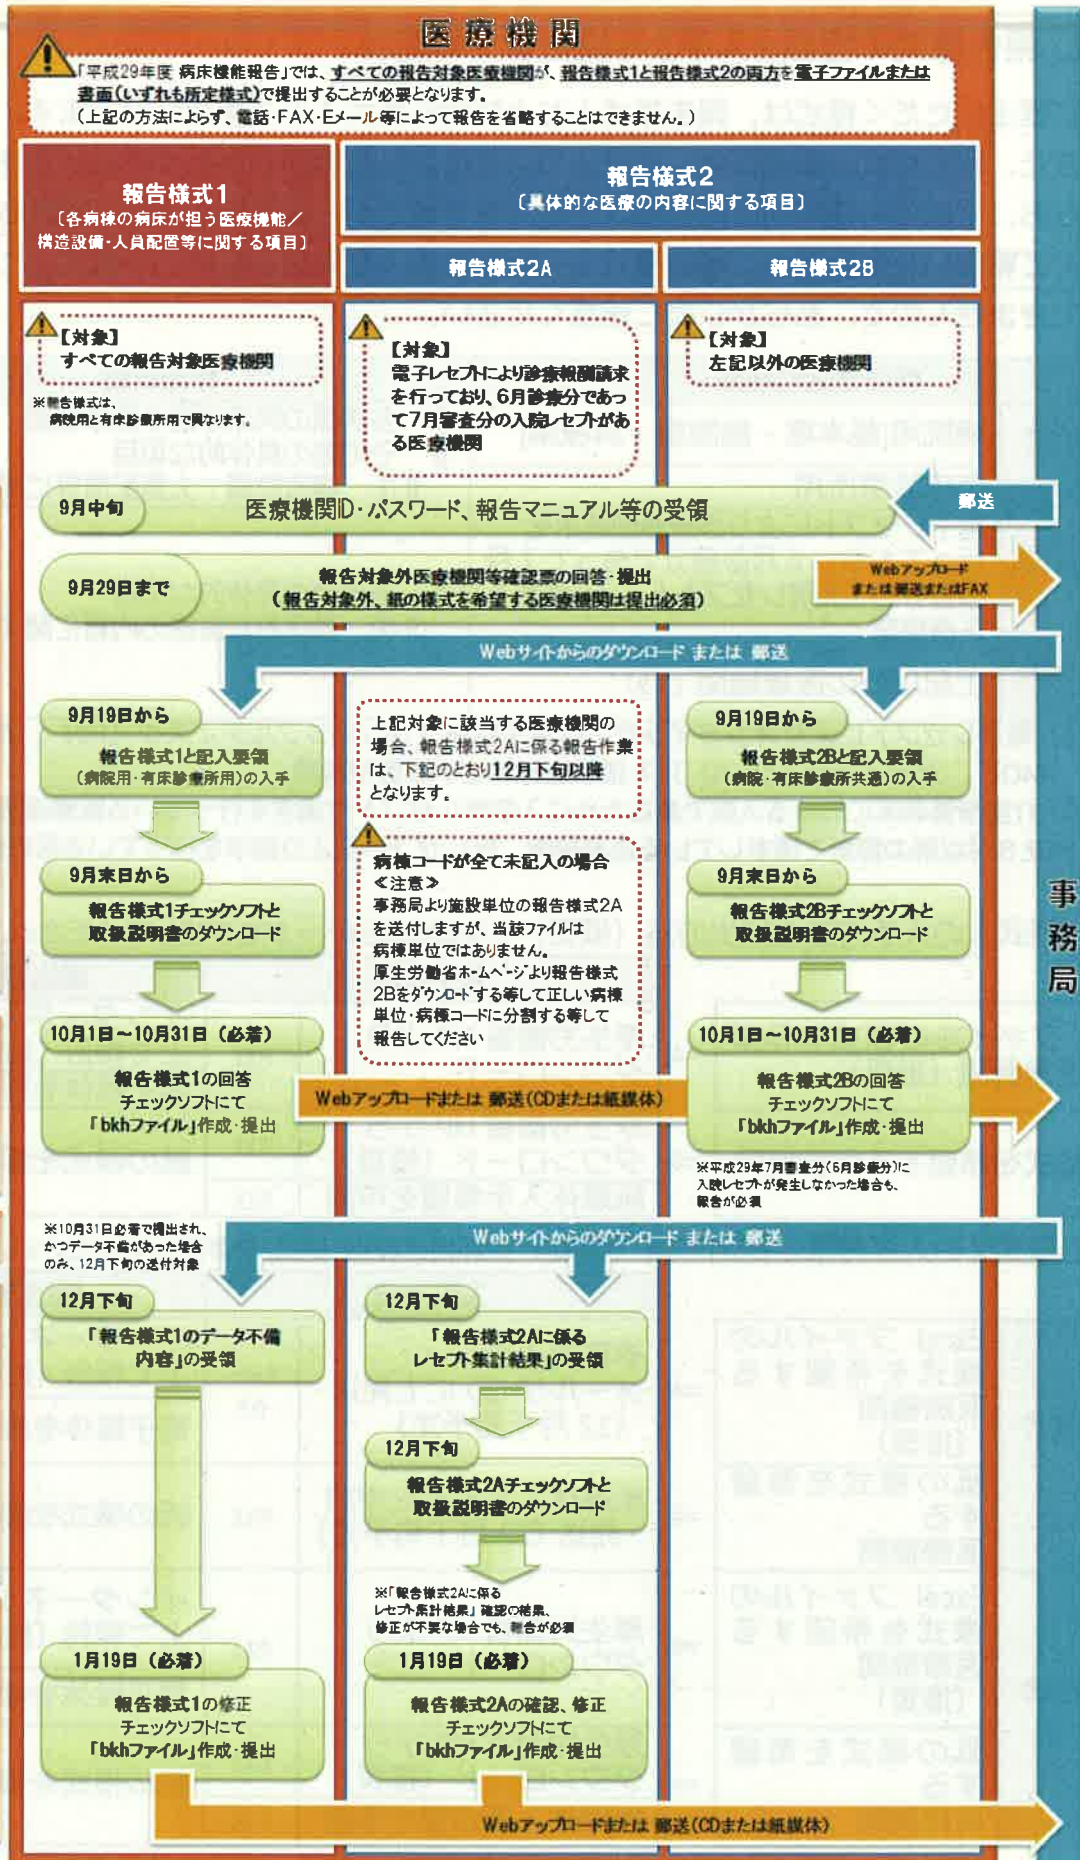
医療機関

「平成29年度 病床機能報告」では、すべての報告対象医療機関が、報告様式1と報告様式2の両方を電子ファイルまたは書面（いずれも所定様式）で提出することが必要となります。
（上記の方法によらず、電話･FAX･Eメール等によって報告を省略することはできません。）

報告様式1
〔各病棟の病床が担う医療機能／構造設備・人員配置等に関する項目〕

報告様式2
〔具体的な医療の内容に関する項目〕

報告様式2A

報告様式2B

【対象】
すべての報告対象医療機関

※報告様式は、病院用と有床診療所用で異なります。

【対象】
電子レセプトにより診療報酬請求を行っており、6月診療分であって7月審査分の入院レセプトがある医療機関

【対象】
左記以外の医療機関

9月中旬
医療機関ID･パスワード、報告マニュアル等の受領

郵送

9月29日まで
報告対象外医療機関等確認票の回答･提出
（報告対象外、紙の様式を希望する医療機関は提出必須）

Webアップロード
または郵送またはFAX

Webサイトからのダウンロード または 郵送

9月19日から
報告様式1と記入要領
（病院用･有床診療所用）の入手

上記対象に該当する医療機関の場合、報告様式2Aに係る報告作業は、下記のとおり12月下旬以降となります。

9月19日から
報告様式2Bと記入要領
（病院･有床診療所共通）の入手

病棟コードが全て未記入の場合
≪注意≫
事務局より施設単位の報告様式2Aを送付しますが、当該ファイルは病棟単位ではありません。
厚生労働省ホームページより報告様式2Bをダウンロードする等して正しい病棟単位･病棟コードに分割する等して報告してください

9月末日から
報告様式1チェックソフトと
取扱説明書のダウンロード

9月末日から
報告様式2Bチェックソフトと
取扱説明書のダウンロード

10月1日～10月31日（必着）
報告様式1の回答
チェックソフトにて
「bkhファイル」作成･提出

Webアップロードまたは 郵送（CDまたは紙媒体）

10月1日～10月31日（必着）
報告様式2Bの回答
チェックソフトにて
「bkhファイル」作成･提出

※平成29年7月審査分（6月診療分）に入院レセプトが発生しなかった場合も、報告が必須

事務局

※10月31日必着で提出され、かつデータ不備があった場合のみ、12月下旬の送付対象

Webサイトからのダウンロード または 郵送

12月下旬
「報告様式1のデータ不備内容」の受領

12月下旬
「報告様式2Aに係るレセプト集計結果」の受領

12月下旬
報告様式2Aチェックソフトと
取扱説明書のダウンロード

※「報告様式2Aに係るレセプト集計結果」確認の結果、修正が不要な場合でも、報告が必須

1月19日（必着）
報告様式1の修正
チェックソフトにて
「bkhファイル」作成･提出

1月19日（必着）
報告様式2Aの確認、修正
チェックソフトにて
「bkhファイル」作成･提出

Webアップロードまたは 郵送（CDまたは紙媒体）